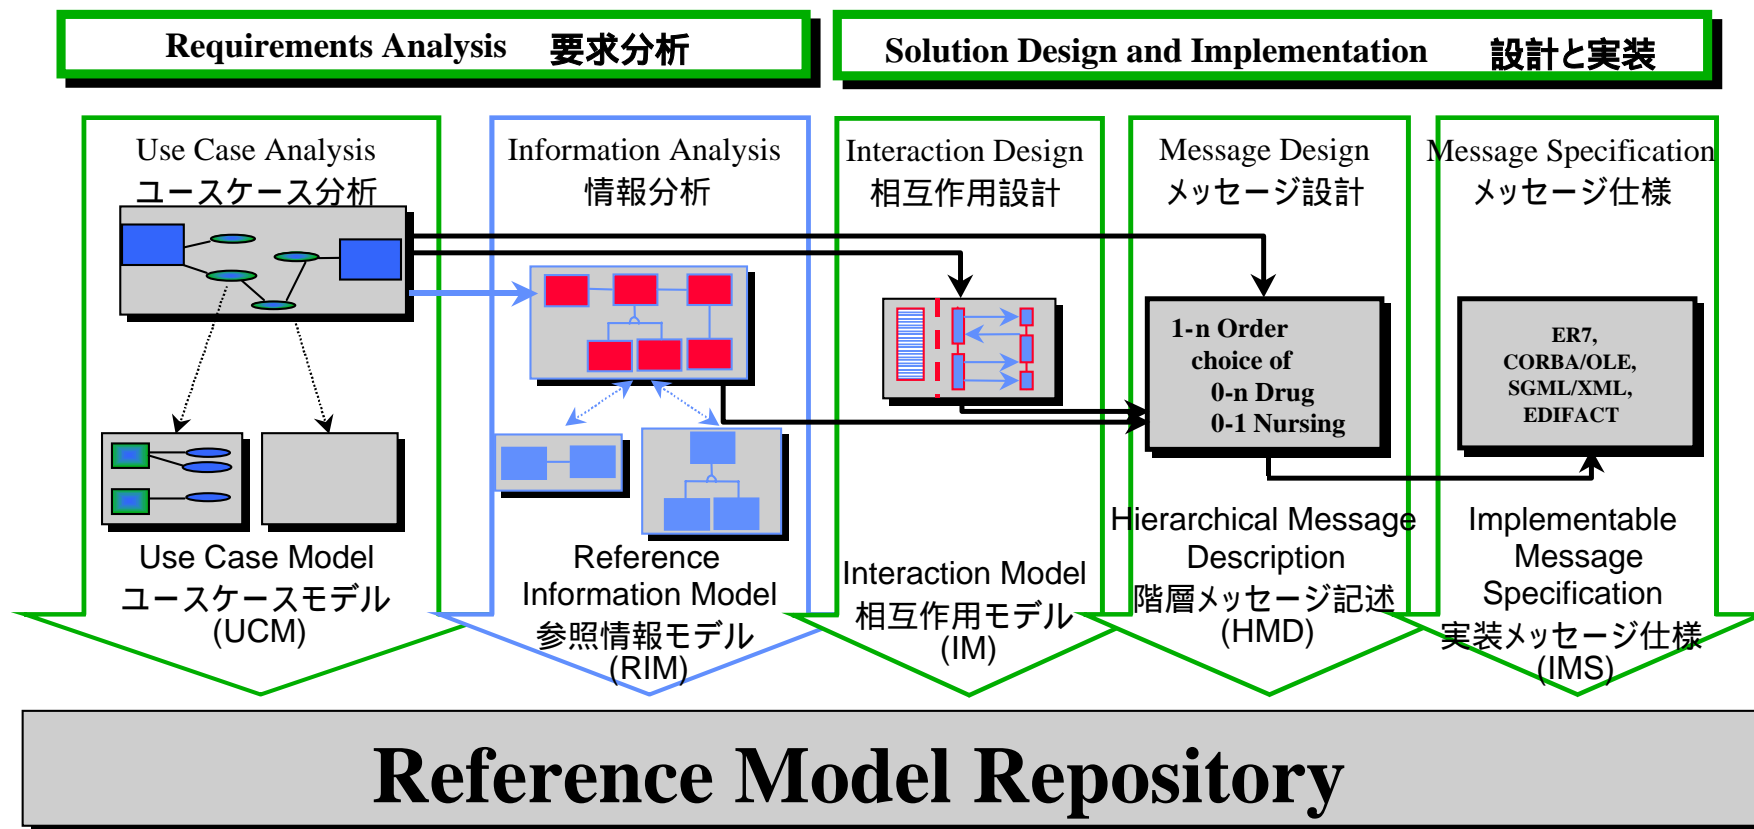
Requirements Analysis 要求分析

Solution Design and Implementation 設計と実装

Use Case Analysis
ユースケース分析

Information Analysis
情報分析

Interaction Design
相互作用設計

Message Design
メッセージ設計

Message Specification
メッセージ仕様

1-n Order
choice of
0-n Drug
0-1 Nursing

ER7,
CORBA/OLE,
SGML/XML,
EDIFACT

Use Case Model
ユースケースモデル
(UCM)

Reference
Information Model
参照情報モデル
(RIM)

Interaction Model
相互作用モデル
(IM)

Hierarchical Message
Description
階層メッセージ記述
(HMD)

Implementable
Message
Specification
実装メッセージ仕様
(IMS)

Reference Model Repository